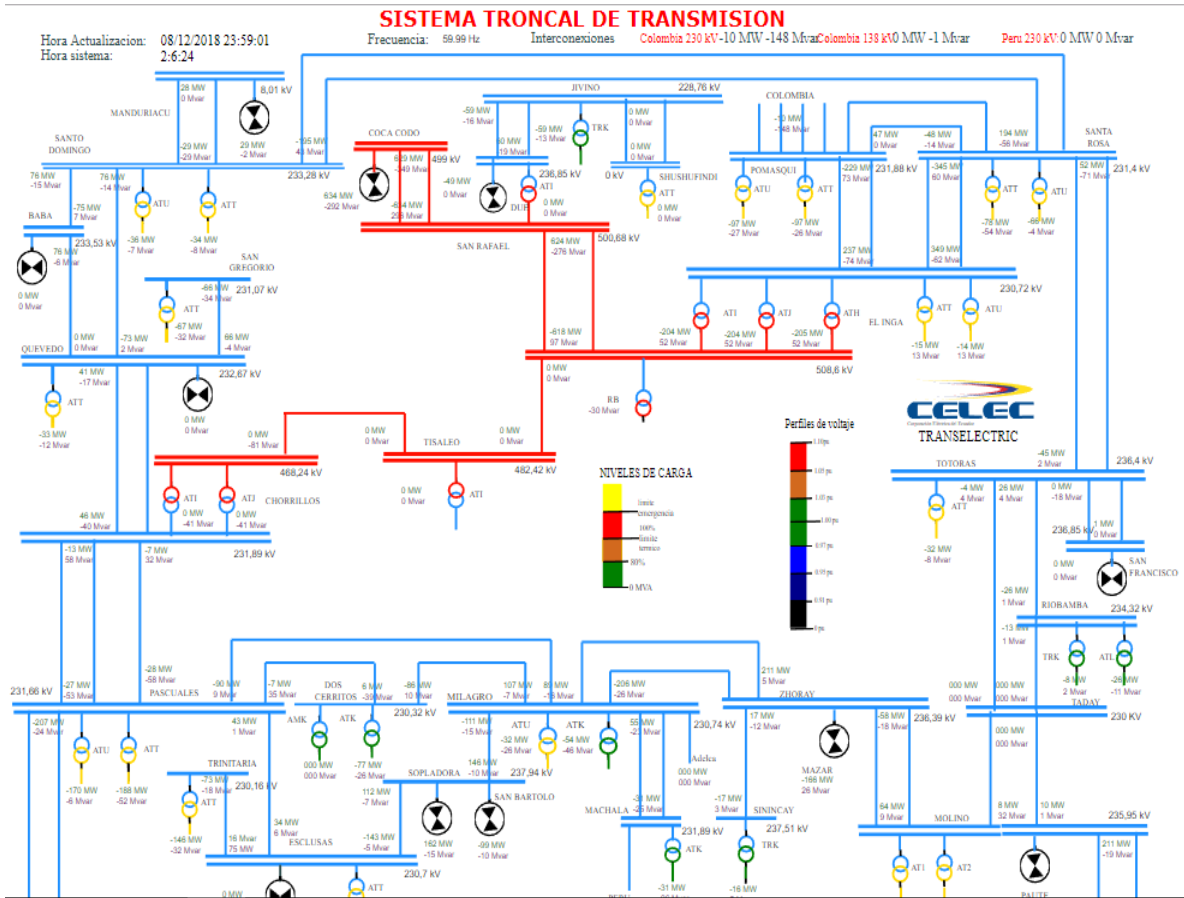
SISTEMA TRONCAL DE TRANSMISION

Hora Actualizacion: 08/12/2018 23:59:01
Hora sistema: 2:6:24

Frecuencia: 59.99 Hz
Interconexiones
Colombia 230 kV -10 MW -148 Mvar
Colombia 138 kV 0 MW -1 Mvar
Peru 230 kV 0 MW 0 Mvar

MANDURIACU
28 MW
0 Mvar
8,01 kV
29 MW
-2 Mvar

SANTO DOMINGO
-29 MW
-29 Mvar
-105 MW
44 Mvar
233,28 kV

COCA CODO
609 MW
-349 Mvar
499 kV
634 MW
-202 Mvar
-614 MW
255 Mvar
-49 MW
0 Mvar

JIVINO
228,76 kV
-59 MW
-16 Mvar
60 MW
19 Mvar
-59 MW
-13 Mvar
TRK
0 MW
0 Mvar
0 MW
0 Mvar
236,85 kV
ATI
DUE
0 MW
0 Mvar
0 kV
SHUSHUFINDI
ATT
0 MW
0 Mvar

COLOMBIA
-10 MW
-148 Mvar
47 MW
0 Mvar
-48 MW
-14 Mvar
194 MW
-56 Mvar
SANTA ROSA
POMASQUI
-229 MW
73 Mvar
231,88 kV
-345 MW
60 Mvar
5 MW
-71 Mvar
231,4 kV
ATU
ATT
-97 MW
-27 Mvar
-97 MW
-26 Mvar
ATT
ATU
-78 MW
-54 Mvar
-66 MW
-4 Mvar

76 MW
-15 Mvar
76 MW
-14 Mvar
ATU
ATT
BABA
-75 MW
7 Mvar
233,53 kV
76 MW
-6 Mvar
-36 MW
-7 Mvar
-34 MW
-8 Mvar
SAN GREGORIO
0 MW
0 Mvar
-66 MW
-34 Mvar
231,07 kV
ATT
-67 MW
-32 Mvar
0 MW
0 Mvar
-73 MW
2 Mvar
66 MW
-4 Mvar
QUEVEDO

SAN RAFAEL
624 MW
-276 Mvar
500,68 kV
237 MW
-74 Mvar
349 MW
-62 Mvar
230,72 kV
ATI
ATJ
ATH
-204 MW
52 Mvar
-204 MW
52 Mvar
-205 MW
52 Mvar
EL INGA
ATT
ATU
-15 MW
13 Mvar
-14 MW
13 Mvar
-618 MW
97 Mvar
508,6 kV
0 MW
0 Mvar
RB
-30 Mvar

41 MW
-17 Mvar
ATT
232,67 kV
-33 MW
-12 Mvar
0 MW
0 Mvar

CELEC
TRANSELECTRIC

0 MW
-81 Mvar
0 MW
0 Mvar
0 MW
0 Mvar
TISALEO
468,24 kV
482,42 kV
ATI
ATJ
CHORRILLOS
0 MW
-41 Mvar
0 MW
-41 Mvar
0 MW
0 Mvar
ATI

Perfiles de voltaje
1.10 pu
1.05 pu
1.03 pu
1.00 pu
0.97 pu
0.95 pu
0.93 pu
0 pu

NIVELES DE CARGA
limite emergencia
100% limite termico
80%
0 MVA

TOTORAS
-45 MW
2 Mvar
236,4 kV
-4 MW
4 Mvar
26 MW
4 Mvar
0 MW
-18 Mvar
ATT
236,85 kV
1 MW
0 Mvar
-32 MW
-8 Mvar
0 MW
0 Mvar
SAN FRANCISCO

46 MW
-40 Mvar
-13 MW
58 Mvar
-7 MW
32 Mvar
231,89 kV

-26 MW
1 Mvar
RIOBAMBA
234,32 kV
-13 MW
1 Mvar
TRK
ATL
-8 MW
2 Mvar
-26 MW
-11 Mvar

231,66 kV
-27 MW
-53 Mvar
-28 MW
-58 Mvar
PASCUALES
-90 MW
9 Mvar
-7 MW
35 Mvar
DOS CERRITOS
6 MW
-39 Mvar
-86 MW
10 Mvar
MILAGRO
107 MW
-7 Mvar
89 MW
-15 Mvar
-206 MW
-26 Mvar
211 MW
5 Mvar
ZHORAY
000 MW
000 Mvar
000 MW
000 Mvar
TADAY
230 kV
-207 MW
-24 Mvar
43 MW
1 Mvar
AMK
ATK
230,32 kV
-111 MW
-15 Mvar
ATU
ATK
55 MW
-21 Mvar
230,74 kV
17 MW
-12 Mvar
-58 MW
-18 Mvar
236,39 kV
ATU
ATT
000 MW
000 Mvar
-77 MW
-26 Mvar
-32 MW
-26 Mvar
-54 MW
-46 Mvar
Adelca
000 MW
000 Mvar
MAZAR
-166 MW
26 Mvar
000 MW
000 Mvar
-170 MW
-6 Mvar
-188 MW
-52 Mvar
TRINITARIA
-73 MW
-18 Mvar
230,16 kV
ATT
SOPLADORA
146 MW
-10 Mvar
237,94 kV
112 MW
-7 Mvar
SAN BARTOLO
34 MW
6 Mvar
-146 MW
-32 Mvar
16 MW
75 MW
ESCLUSAS
-143 MW
-5 Mvar
162 MW
-15 Mvar
-99 MW
-10 Mvar
230,7 kV
MACHALA
-39 MW
-25 Mvar
231,89 kV
ATK
-31 MW
-17 MW
3 Mvar
SININCAY
237,51 kV
TRK
-16 MW
64 MW
9 Mvar
MOLINO
AT1
AT2
8 MW
32 Mvar
10 MW
1 Mvar
235,95 kV
211 MW
-19 Mvar
PAUTE
ATT